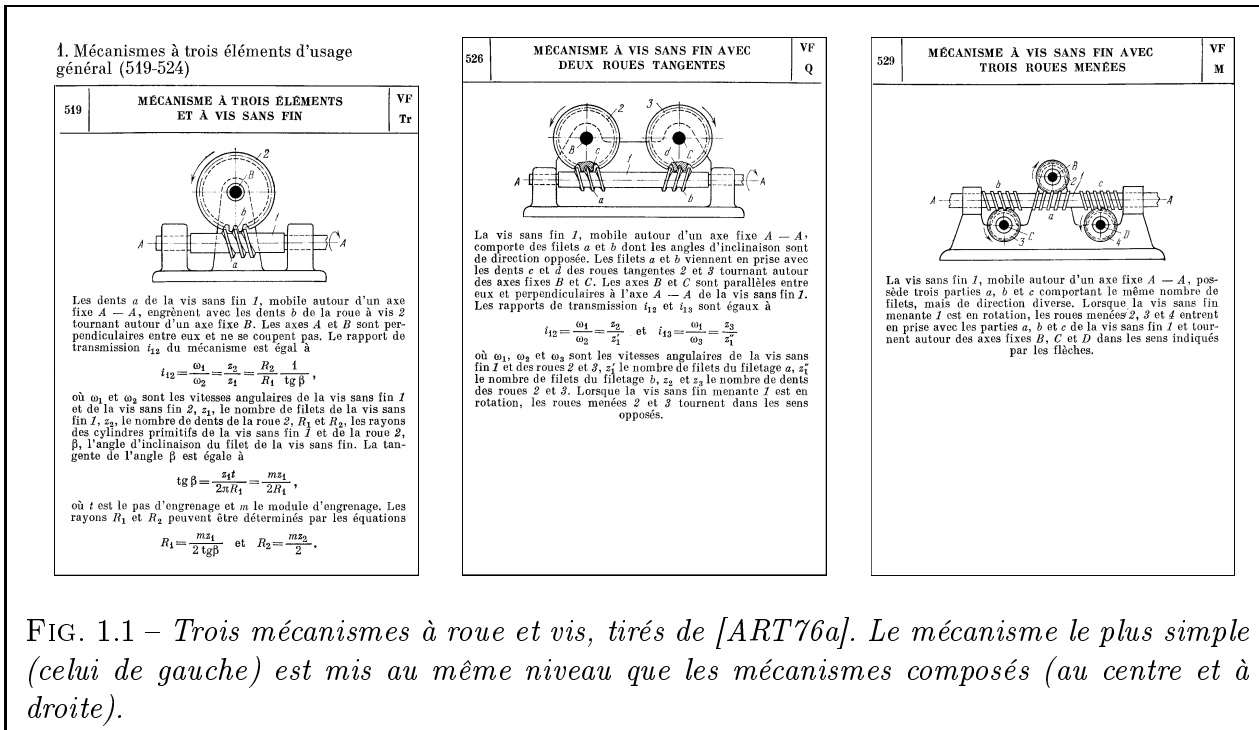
1. Mécanismes à trois éléments d'usage général (519-524)

| 519 | MÉCANISME À TROIS ÉLÉMENTS ET À VIS SANS FIN | VF Tr |
|---|---|---|

2 B b 1 A A a

Les dents a de la vis sans fin 1, mobile autour d'un axe fixe $A - A$, engrènent avec les dents b de la roue à vis 2 tournant autour d'un axe fixe B. Les axes A et B sont perpendiculaires entre eux et ne se coupent pas. Le rapport de transmission $i_{12}$ du mécanisme est égal à

$i_{12}=\frac{\omega_1}{\omega_2}=\frac{z_2}{z_1}=\frac{R_2}{R_1}\frac{1}{\mathrm{tg}\,\beta}$,

où $\omega_1$ et $\omega_2$ sont les vitesses angulaires de la vis sans fin 1 et de la vis sans fin 2, $z_1$, le nombre de filets de la vis sans fin 1, $z_2$, le nombre de dents de la roue 2, $R_1$ et $R_2$, les rayons des cylindres primitifs de la vis sans fin 1 et de la roue 2, β, l'angle d'inclinaison du filet de la vis sans fin. La tangente de l'angle β est égale à

$\mathrm{tg}\,\beta=\frac{z_1 t}{2\pi R_1}=\frac{mz_1}{2R_1}$,

où t est le pas d'engrenage et m le module d'engrenage. Les rayons $R_1$ et $R_2$ peuvent être déterminés par les équations

$R_1=\frac{mz_1}{2\,\mathrm{tg}\beta}$ et $R_2=\frac{mz_2}{2}$.

| 526 | MÉCANISME À VIS SANS FIN AVEC DEUX ROUES TANGENTES | VF Q |
|---|---|---|

2 3 B c d C A 1 a b A

La vis sans fin 1, mobile autour d'un axe fixe $A - A$, comporte des filets a et b dont les angles d'inclinaison sont de direction opposée. Les filets a et b viennent en prise avec les dents c et d des roues tangentes 2 et 3 tournant autour des axes fixes B et C. Les axes B et C sont parallèles entre eux et perpendiculaires à l'axe $A - A$ de la vis sans fin 1. Les rapports de transmission $i_{12}$ et $i_{13}$ sont égaux à

$i_{12}=\frac{\omega_1}{\omega_2}=\frac{z_2}{z_1'}$ et $i_{13}=\frac{\omega_1}{\omega_3}=\frac{z_3}{z_1''}$

où $\omega_1$, $\omega_2$ et $\omega_3$ sont les vitesses angulaires de la vis sans fin 1 et des roues 2 et 3, $z_1'$ le nombre de filets du filetage a, $z_1''$ le nombre de filets du filetage b, $z_2$ et $z_3$ le nombre de dents des roues 2 et 3. Lorsque la vis sans fin menante 1 est en rotation, les roues menées 2 et 3 tournent dans les sens opposés.

| 529 | MÉCANISME À VIS SANS FIN AVEC TROIS ROUES MENÉES | VF M |
|---|---|---|

B 2 b c A 1 A a 3 C 4 D

La vis sans fin 1, mobile autour d'un axe fixe $A - A$, possède trois parties a, b et c comportant le même nombre de filets, mais de direction diverse. Lorsque la vis sans fin menante 1 est en rotation, les roues menées 2, 3 et 4 entrent en prise avec les parties a, b et c de la vis sans fin 1 et tournent autour des axes fixes B, C et D dans les sens indiqués par les flèches.

FIG. 1.1 – Trois mécanismes à roue et vis, tirés de [ART76a]. Le mécanisme le plus simple (celui de gauche) est mis au même niveau que les mécanismes composés (au centre et à droite).